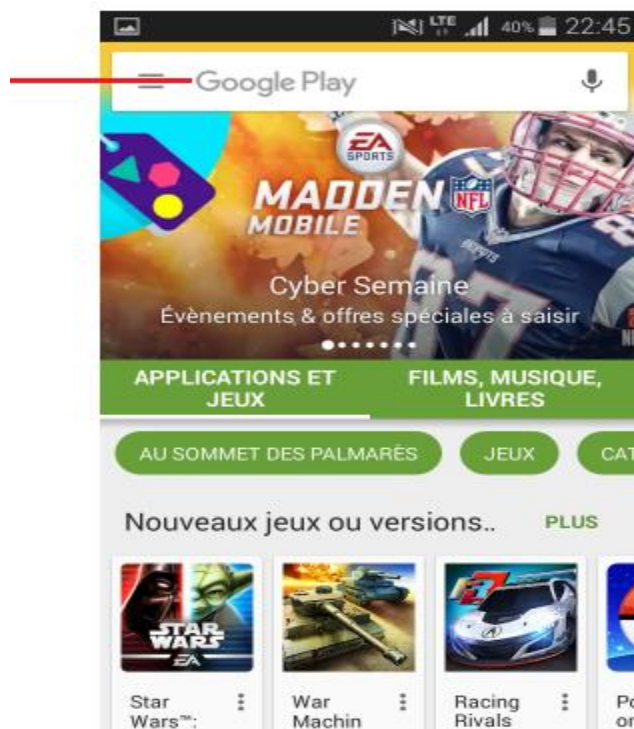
LTE 40% 22:45

Google Play

EA SPORTS

MADDEN MOBILE

NFL

Cyber Semaine

Évènements & offres spéciales à saisir

APPLICATIONS ET JEUX

FILMS, MUSIQUE, LIVRES

AU SOMMET DES PALMARÈS

JEUX

CAT

Nouveaux jeux ou versions..

PLUS

STAR WARS

EA

Star Wars™:

War Machin

Racing Rivals

Po or